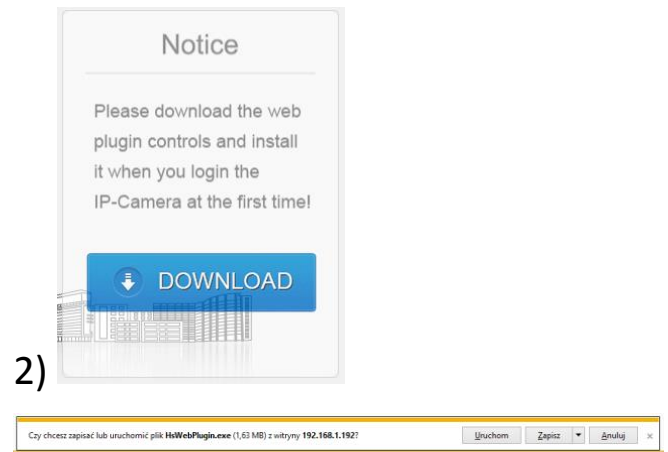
Notice

Please download the web plugin controls and install it when you login the IP-Camera at the first time!

DOWNLOAD

2)

Czy chcesz zapisać lub uruchomić plik HsWebPlugin.exe (1,63 MB) z witryny 192.168.1.192?

Uruchom | Zapisz | Anuluj | ×